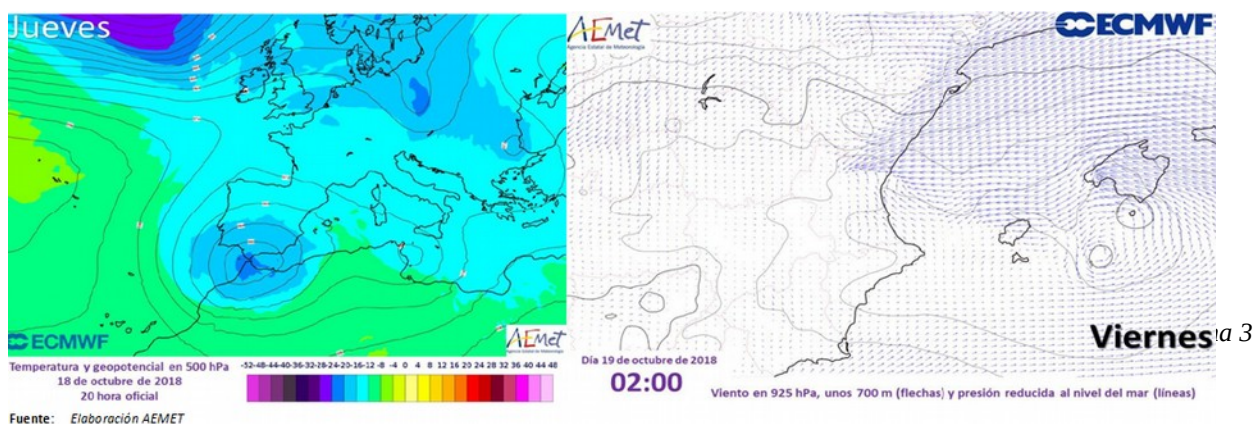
Jueves

ECMWF

AEMet
Agencia Estatal de Meteorología

Temperatura y geopotencial en 500 hPa
18 de octubre de 2018
20 hora oficial

-52 -48 -44 -40 -36 -32 -28 -24 -20 -16 -12 -8 -4 0 4 8 12 16 20 24 28 32 36 40 44 48

Fuente: Elaboración AEMET

AEMet
Agencia Estatal de Meteorología

ECMWF

Viernes

a 3

Día 19 de octubre de 2018
02:00

Viento en 925 hPa, unos 700 m (flechas) y presión reducida al nivel del mar (líneas)